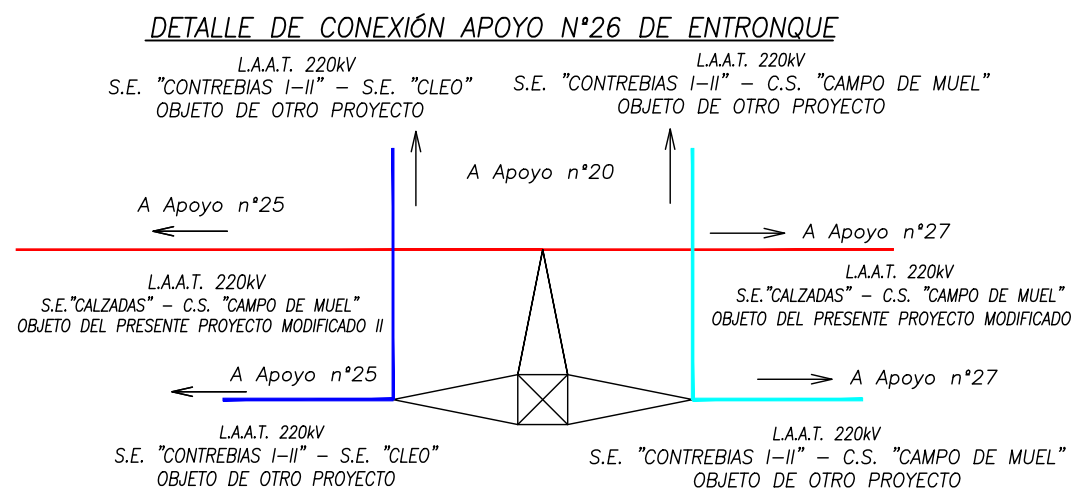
DETALLE DE CONEXIÓN APOYO Nº26 DE ENTRONQUE

L.A.A.T. 220kV
S.E. "CONTREBIAS I–II" – S.E. "CLEO"
OBJETO DE OTRO PROYECTO

L.A.A.T. 220kV
S.E. "CONTREBIAS I–II" – C.S. "CAMPO DE MUEL"
OBJETO DE OTRO PROYECTO

A Apoyo nº20

A Apoyo nº25

A Apoyo nº27

L.A.A.T. 220kV
S.E."CALZADAS" – C.S. "CAMPO DE MUEL"
OBJETO DEL PRESENTE PROYECTO MODIFICADO II

L.A.A.T. 220kV
S.E."CALZADAS" – C.S. "CAMPO DE MUEL"
OBJETO DEL PRESENTE PROYECTO MODIFICADO

A Apoyo nº25

A Apoyo nº27

L.A.A.T. 220kV
S.E. "CONTREBIAS I–II" – S.E. "CLEO"
OBJETO DE OTRO PROYECTO

L.A.A.T. 220kV
S.E. "CONTREBIAS I–II" – C.S. "CAMPO DE MUEL"
OBJETO DE OTRO PROYECTO